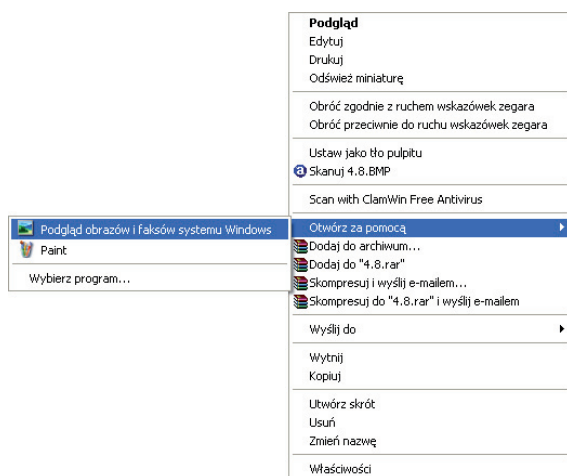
Podgląd
Edytuj
Drukuj
Odśwież miniaturę

Obróć zgodnie z ruchem wskazówek zegara
Obróć przeciwnie do ruchu wskazówek zegara

Ustaw jako tło pulpitu
Skanuj 4.8.BMP

Scan with ClamWin Free Antivirus

Otwórz za pomocą
Dodaj do archiwum...
Dodaj do "4.8.rar"
Skompresuj i wyślij e-mailem...
Skompresuj do "4.8.rar" i wyślij e-mailem

Wyślij do

Wytnij
Kopiuj

Utwórz skrót
Usuń
Zmień nazwę

Właściwości

Podgląd obrazów i faksów systemu Windows
Paint

Wybierz program...